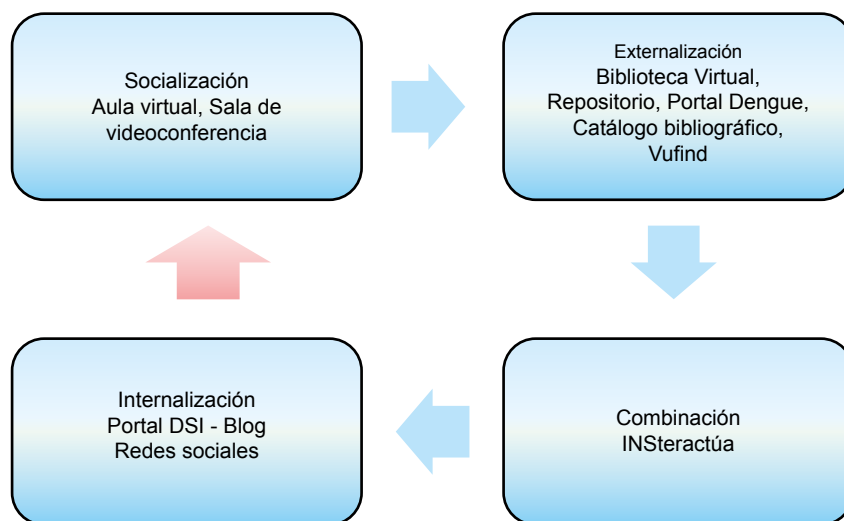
Socialización
Aula virtual, Sala de videoconferencia

Externalización
Biblioteca Virtual, Repositorio, Portal Dengue, Catálogo bibliográfico, Vufind

Combinación
INSteractúa

Internalización
Portal DSI - Blog
Redes sociales